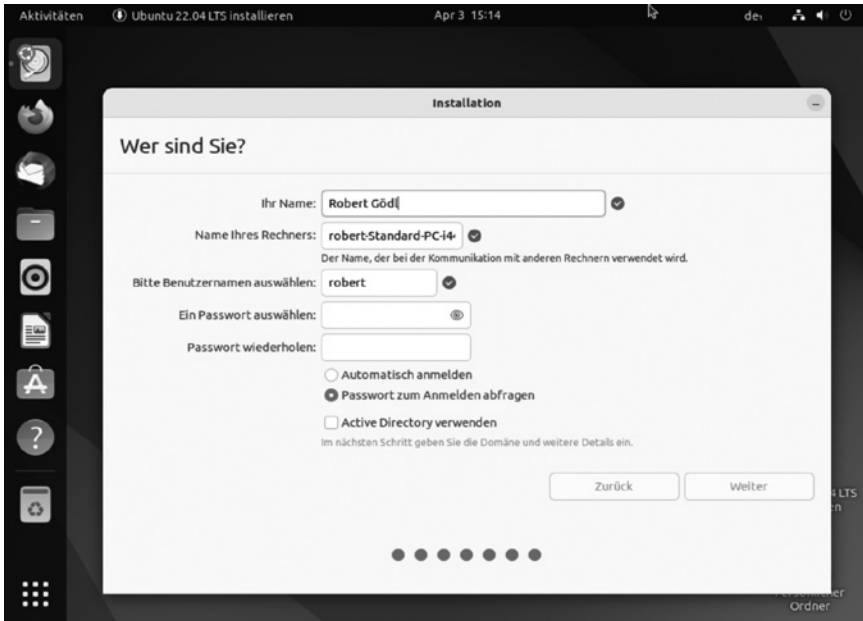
Aktivitäten Ubuntu 22.04 LTS installieren Apr 3 15:14 de

Installation

Wer sind Sie?

Ihr Name: Robert Gödl

Name Ihres Rechners: robert-Standard-PC-i4

Der Name, der bei der Kommunikation mit anderen Rechnern verwendet wird.

Bitte Benutzernamen auswählen: robert

Ein Passwort auswählen:

Passwort wiederholen:

Automatisch anmelden

Passwort zum Anmelden abfragen

Active Directory verwenden

Im nächsten Schritt geben Sie die Domäne und weitere Details ein.

Zurück Weiter

4 LTS

Ordner